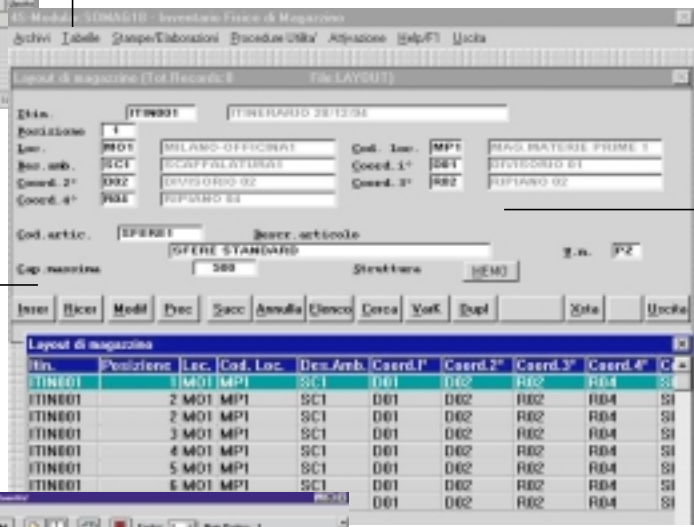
4S Modalità SDMAG10 - Inventario Fisico di Magazzino

Archivi Tabelle Stampe/Elaborazioni Procedure Utilità Attivazione Help/F1 Uscita

Layout di magazzino (Tot.Record:8) File LAYOUT)

Itin. ITIN001 ITINERARIO 28/12/94

Posizione 1

Loc. MO01 MILANO-OFFICINA1

Cod. Loc. MP1 MAG.MATERIE PRIME 1

Des.amb. SC1 SCAFFALATURA1

Coord.1° D01 DIVISORIO 01

Coord.2° D02 DIVISORIO 02

Coord.3° R02 RIPIANO 02

Coord.4° R04 RIPIANO 04

Cod.artic. SFERE1

Descr.articolo SFERE STANDARD

U.m. PZ

Cap.massima 500

Struttura MEMO

Inser Ricer Modif Prec Succ Annulla Elenco Cerca VarK Dupl Nota Uscita

Layout di magazzino

| Itin. | Posizione | Loc. | Cod. Loc. | Des.Amb. | Coord.1° | Coord.2° | Coord.3° | Coord.4° | C |
|---|---|---|---|---|---|---|---|---|---|
| ITIN001 | 1 | MO1 | MP1 | SC1 | D01 | D02 | R02 | R04 | SI |
| ITIN001 | 2 | MO1 | MP1 | SC1 | D01 | D02 | R02 | R04 | SI |
| ITIN001 | 2 | MO1 | MP1 | SC1 | D01 | D02 | R02 | R04 | SI |
| ITIN001 | 3 | MO1 | MP1 | SC1 | D01 | D02 | R02 | R04 | SI |
| ITIN001 | 4 | MO1 | MP1 | SC1 | D01 | D02 | R02 | R04 | SI |
| ITIN001 | 5 | MO1 | MP1 | SC1 | D01 | D02 | R02 | R04 | SI |
| ITIN001 | 6 | MO1 | MP1 | SC1 | D01 | D02 | R02 | R04 | SI |
| | | | | | D01 | D02 | R02 | R04 | SI |